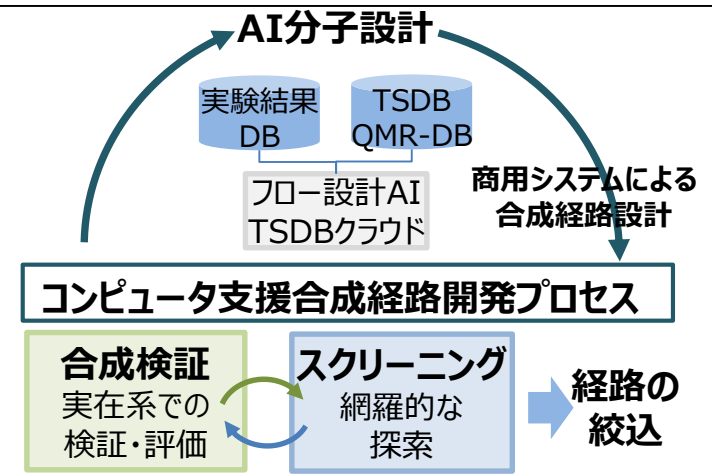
AI分子設計

実験結果 DB

TSDB QMR-DB

フロー設計AI TSDBクラウド

商用システムによる合成経路設計

コンピュータ支援合成経路開発プロセス

合成検証
実在系での
検証・評価

スクリーニング
網羅的な
探索

経路の
絞込